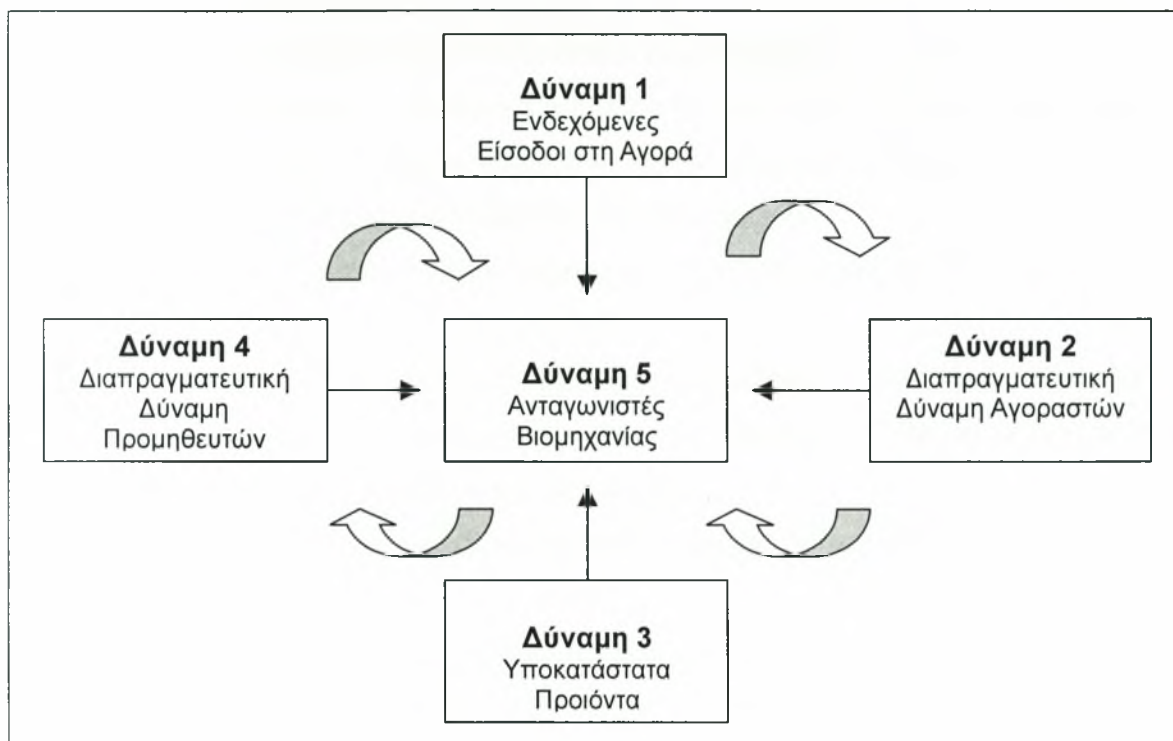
**Δύναμη 1**
Ενδεχόμενες
Είσοδοι στη Αγορά

**Δύναμη 4**
Διαπραγματευτική
Δύναμη
Προμηθευτών

**Δύναμη 5**
Ανταγωνιστές
Βιομηχανίας

**Δύναμη 2**
Διαπραγματευτική
Δύναμη Αγοραστών

**Δύναμη 3**
Υποκατάστατα
Προιόντα